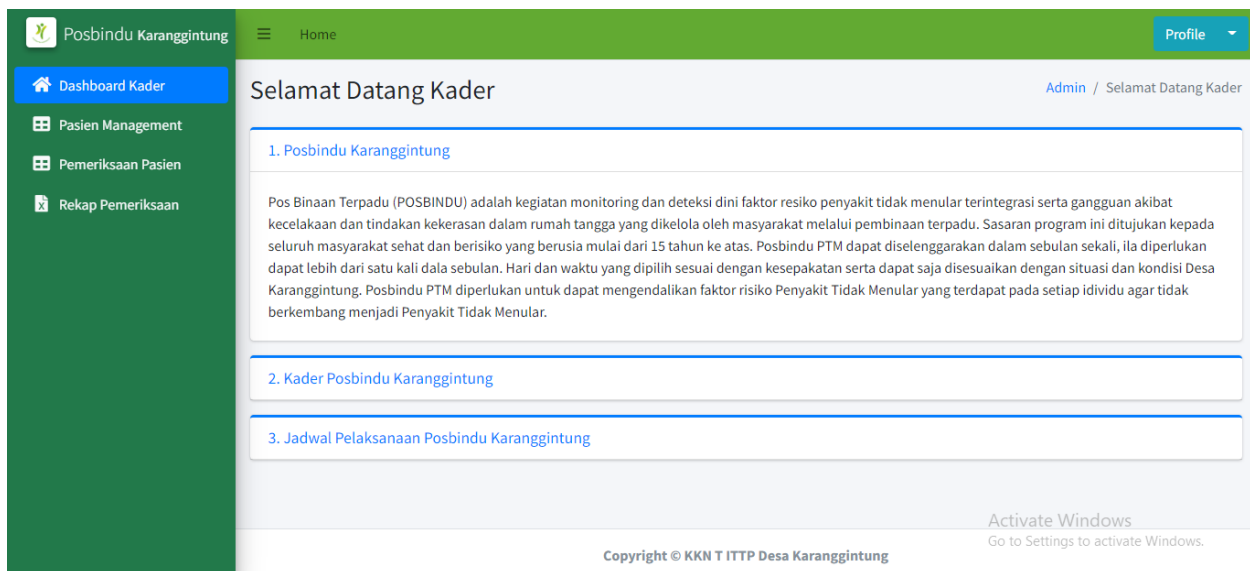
Posbindu Karanggintung

Dashboard Kader

Pasien Management

Pemeriksaan Pasien

Rekap Pemeriksaan

Home

Profile

Selamat Datang Kader

Admin / Selamat Datang Kader

1. Posbindu Karanggintung

Pos Binaan Terpadu (POSBINDU) adalah kegiatan monitoring dan deteksi dini faktor resiko penyakit tidak menular terintegrasi serta gangguan akibat kecelakaan dan tindakan kekerasan dalam rumah tangga yang dikelola oleh masyarakat melalui pembinaan terpadu. Sasaran program ini ditujukan kepada seluruh masyarakat sehat dan berisiko yang berusia mulai dari 15 tahun ke atas. Posbindu PTM dapat diselenggarakan dalam sebulan sekali, ila diperlukan dapat lebih dari satu kali dala sebulan. Hari dan waktu yang dipilih sesuai dengan kesepakatan serta dapat saja disesuaikan dengan situasi dan kondisi Desa Karanggintung. Posbindu PTM diperlukan untuk dapat mengendalikan faktor risiko Penyakit Tidak Menular yang terdapat pada setiap idividu agar tidak berkembang menjadi Penyakit Tidak Menular.

2. Kader Posbindu Karanggintung

3. Jadwal Pelaksanaan Posbindu Karanggintung

Activate Windows
Go to Settings to activate Windows.

Copyright © KKN T ITTP Desa Karanggintung